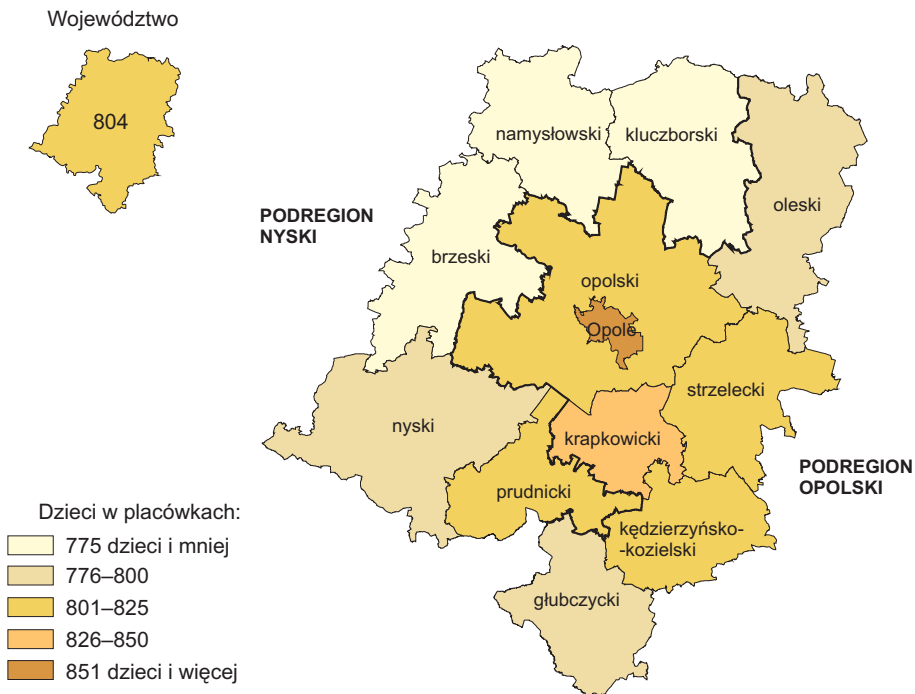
Województwo

804

PODREGION NYSKI

namysłowski

kluczborski

oleski

brzeski

opolski

Opole

nyski

strzelecki

krapkowicki

PODREGION OPOLSKI

prudnicki

kędzierzyńsko-kozielski

głubczycki

Dzieci w placówkach:
775 dzieci i mniej
776–800
801–825
826–850
851 dzieci i więcej